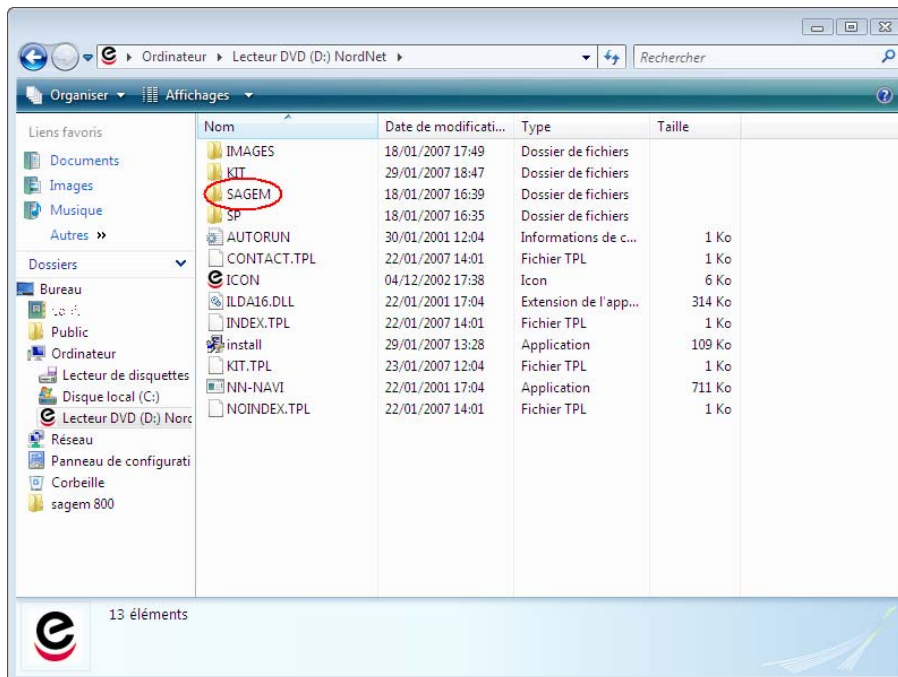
Ordinateur ▸ Lecteur DVD (D:) NordNet ▸

Rechercher

Organiser ▾ Affichages ▾

Liens favoris
Documents
Images
Musique
Autres »

Dossiers
Bureau
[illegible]
Public
Ordinateur
Lecteur de disquettes
Disque local (C:)
Lecteur DVD (D:) Nord
Réseau
Panneau de configurati
Corbeille
sagem 800

| Nom | Date de modificati... | Type | Taille |
|---|---|---|---|
| IMAGES | 18/01/2007 17:49 | Dossier de fichiers | |
| KIT | 29/01/2007 18:47 | Dossier de fichiers | |
| SAGEM | 18/01/2007 16:39 | Dossier de fichiers | |
| SP | 18/01/2007 16:35 | Dossier de fichiers | |
| AUTORUN | 30/01/2001 12:04 | Informations de c... | 1 Ko |
| CONTACT.TPL | 22/01/2007 14:01 | Fichier TPL | 1 Ko |
| ICON | 04/12/2002 17:38 | Icon | 6 Ko |
| ILDA16.DLL | 22/01/2001 17:04 | Extension de l'app... | 314 Ko |
| INDEX.TPL | 22/01/2007 14:01 | Fichier TPL | 1 Ko |
| install | 29/01/2007 13:28 | Application | 109 Ko |
| KIT.TPL | 23/01/2007 12:04 | Fichier TPL | 1 Ko |
| NN-NAVI | 22/01/2001 17:04 | Application | 711 Ko |
| NOINDEX.TPL | 22/01/2007 14:01 | Fichier TPL | 1 Ko |

13 éléments